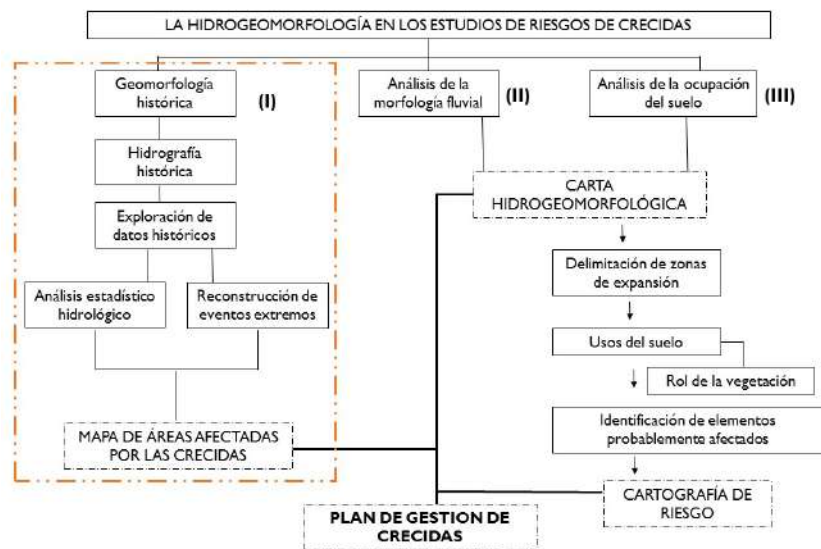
LA HIDROGEOMORFOLOGÍA EN LOS ESTUDIOS DE RIESGOS DE CRECIDAS

Geomorfología histórica

(I)

Hidrografía histórica

Exploración de datos históricos

Análisis estadístico hidrológico

Reconstrucción de eventos extremos

MAPA DE ÁREAS AFECTADAS POR LAS CRECIDAS

Análisis de la morfología fluvial

(II)

Análisis de la ocupación del suelo

(III)

CARTA HIDROGEOMORFOLÓGICA

Delimitación de zonas de expansión

Usos del suelo

Rol de la vegetación

Identificación de elementos probablemente afectados

CARTOGRAFÍA DE RIESGO

PLAN DE GESTION DE CRECIDAS